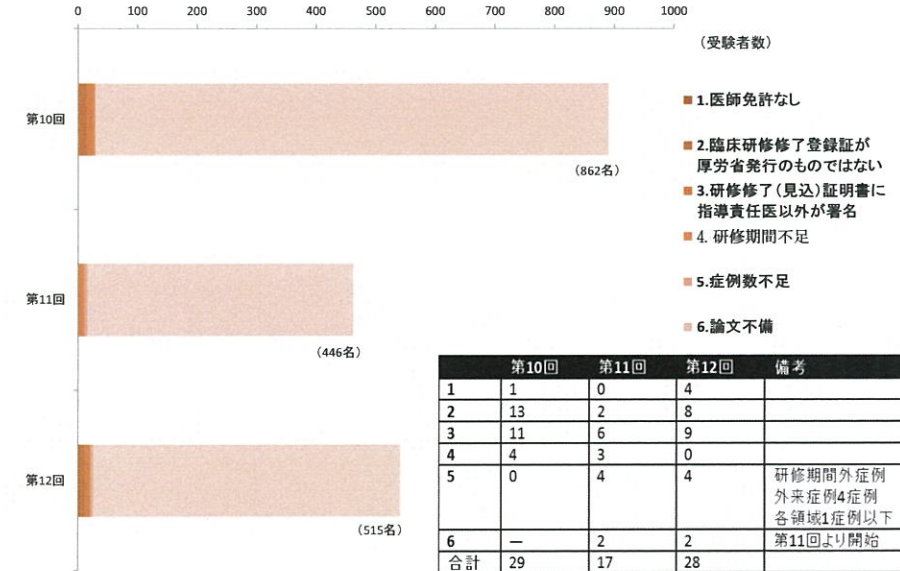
0 100 200 300 400 500 600 700 800 900 1000

(受験者数)

第10回

(862名)

第11回

(446名)

第12回

(515名)

1.医師免許なし

2.臨床研修修了登録証が厚労省発行のものではない

3.研修修了(見込)証明書に指導責任医以外が署名

4. 研修期間不足

5.症例数不足

6.論文不備

| | 第10回 | 第11回 | 第12回 | 備考 |
|---|---|---|---|---|
| 1 | 1 | 0 | 4 | |
| 2 | 13 | 2 | 8 | |
| 3 | 11 | 6 | 9 | |
| 4 | 4 | 3 | 0 | |
| 5 | 0 | 4 | 4 | 研修期間外症例 外来症例4症例 各領域1症例以下 |
| 6 | — | 2 | 2 | 第11回より開始 |
| 合計 | 29 | 17 | 28 | |